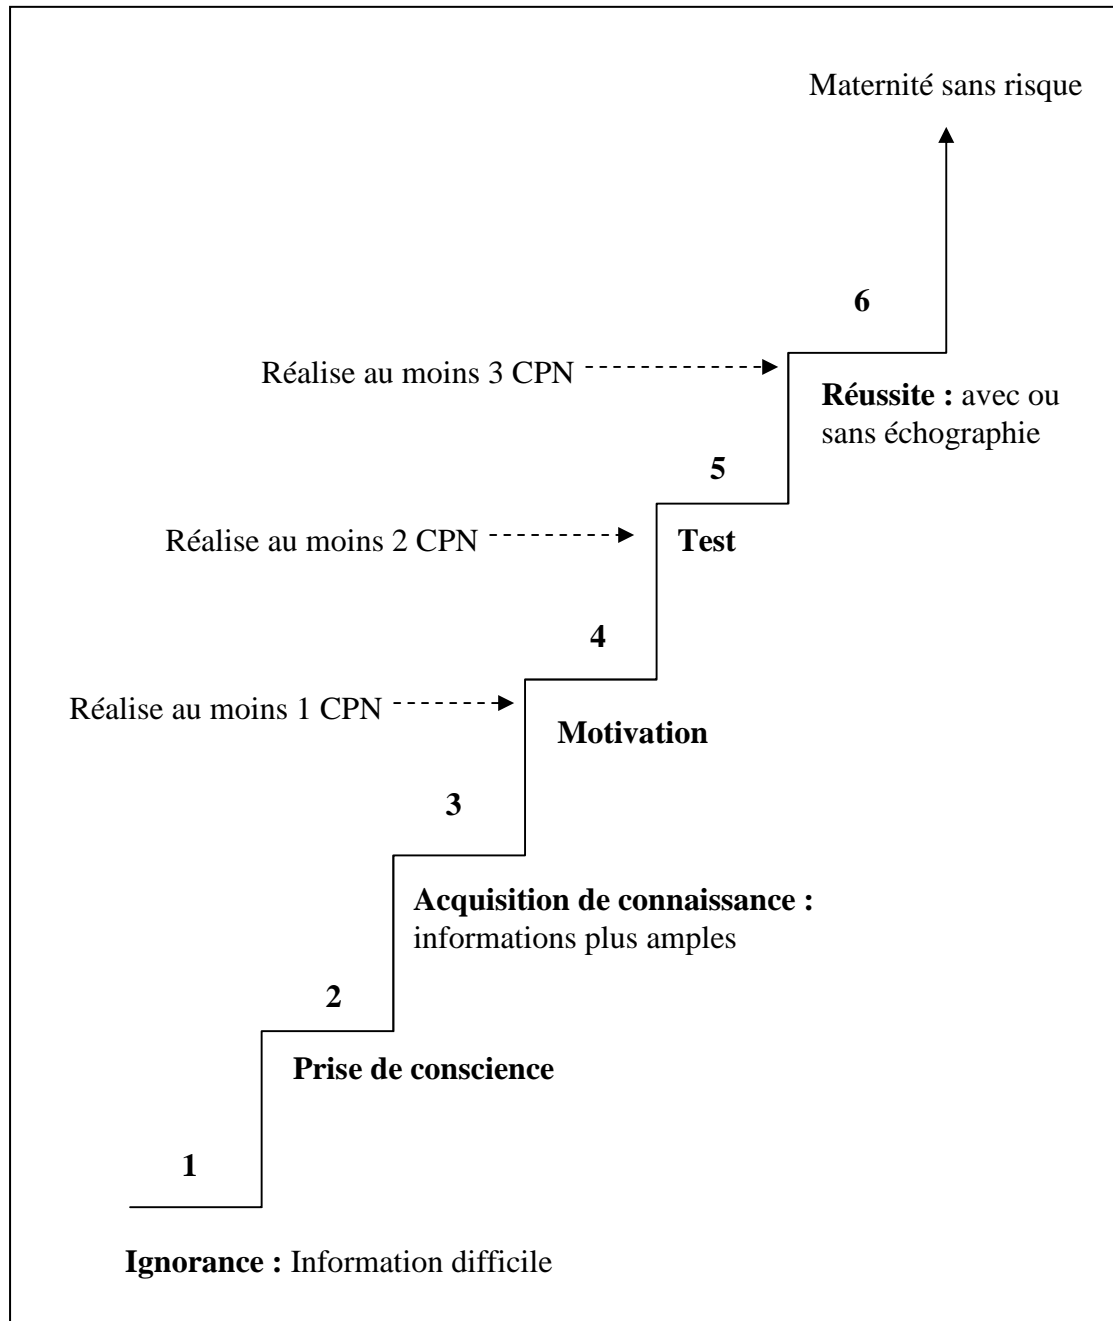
Maternité sans risque

6

Réalise au moins 3 CPN

**Réussite :** avec ou sans échographie

5

Réalise au moins 2 CPN

**Test**

4

Réalise au moins 1 CPN

**Motivation**

3

**Acquisition de connaissance :** informations plus amples

2

**Prise de conscience**

1

**Ignorance :** Information difficile